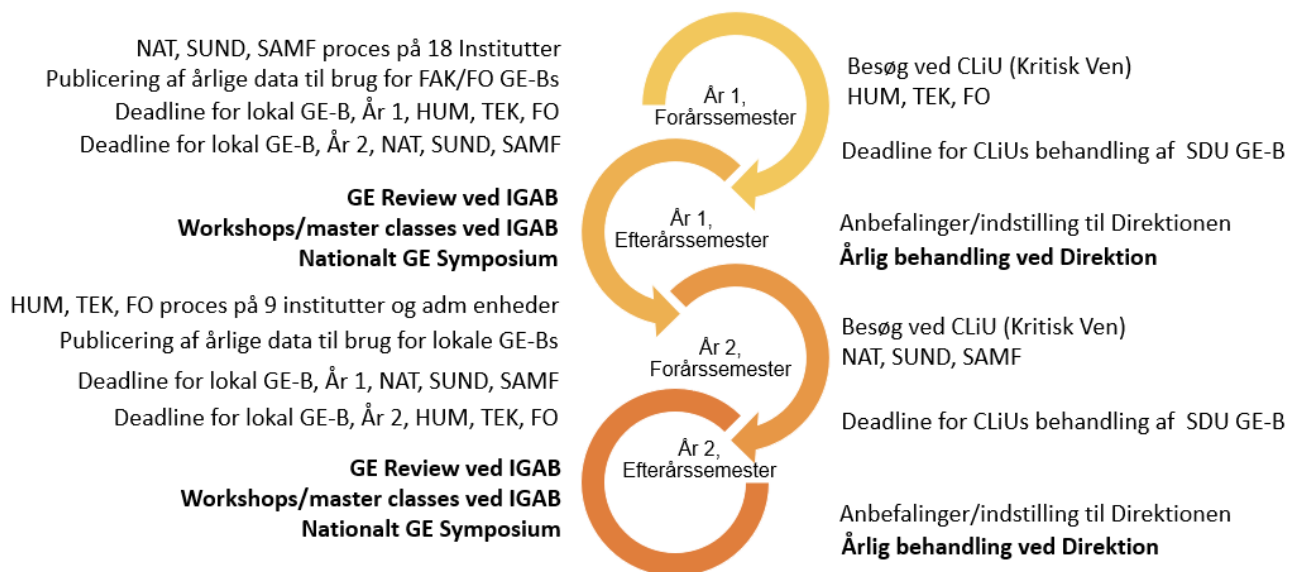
NAT, SUND, SAMF proces på 18 Institutter
Publicering af årlige data til brug for FAK/FO GE-Bs
Deadline for lokal GE-B, År 1, HUM, TEK, FO
Deadline for lokal GE-B, År 2, NAT, SUND, SAMF

År 1, Forårssemester

Besøg ved CLiU (Kritisk Ven)
HUM, TEK, FO

Deadline for CLiUs behandling af SDU GE-B

**GE Review ved IGAB**
**Workshops/master classes ved IGAB**
**Nationalt GE Symposium**

År 1, Efterårssemester

Anbefalinger/indstilling til Direktionen
**Årlig behandling ved Direktion**

HUM, TEK, FO proces på 9 institutter og adm enheder
Publicering af årlige data til brug for lokale GE-Bs

Deadline for lokal GE-B, År 1, NAT, SUND, SAMF
Deadline for lokal GE-B, År 2, HUM, TEK, FO

År 2, Forårssemester

Besøg ved CLiU (Kritisk Ven)
NAT, SUND, SAMF

Deadline for CLiUs behandling af SDU GE-B

**GE Review ved IGAB**
**Workshops/master classes ved IGAB**
**Nationalt GE Symposium**

År 2, Efterårssemester

Anbefalinger/indstilling til Direktionen
**Årlig behandling ved Direktion**